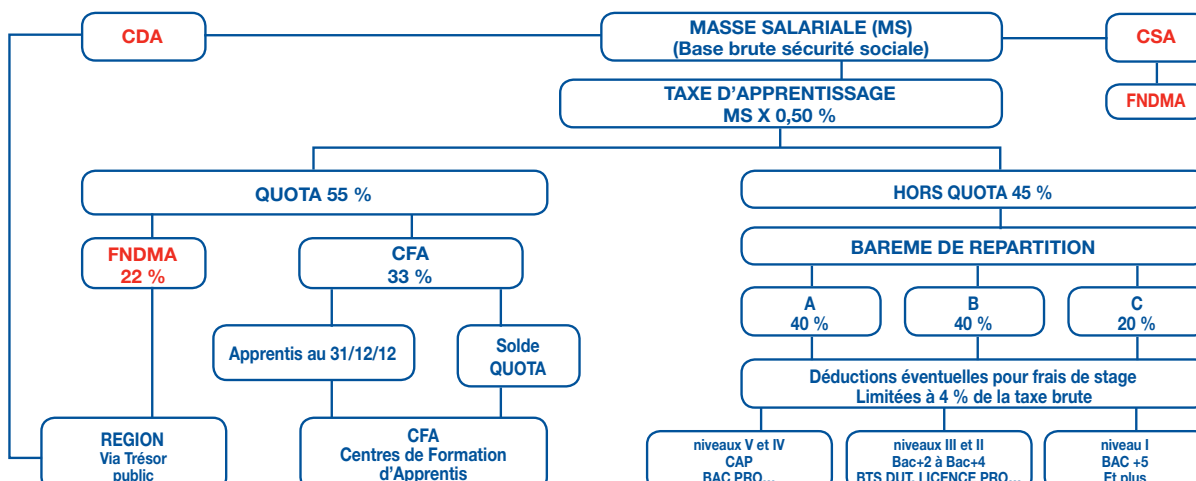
CDA

MASSE SALARIALE (MS)
(Base brute sécurité sociale)

CSA

FNDMA

TAXE D'APPRENTISSAGE
MS X 0,50 %

QUOTA 55 %

HORS QUOTA 45 %

FNDMA
22 %

CFA
33 %

BAREME DE REPARTITION

A
40 %

B
40 %

C
20 %

Apprentis au 31/12/12

Solde
QUOTA

Déductions éventuelles pour frais de stage
Limitées à 4 % de la taxe brute

REGION
Via Trésor
public

CFA
Centres de Formation
d'Apprentis

niveaux V et IV
CAP
BAC PRO...

niveaux III et II
Bac+2 à Bac+4
BTS DUT, LICENCE PRO...

niveau I
BAC +5
Et plus